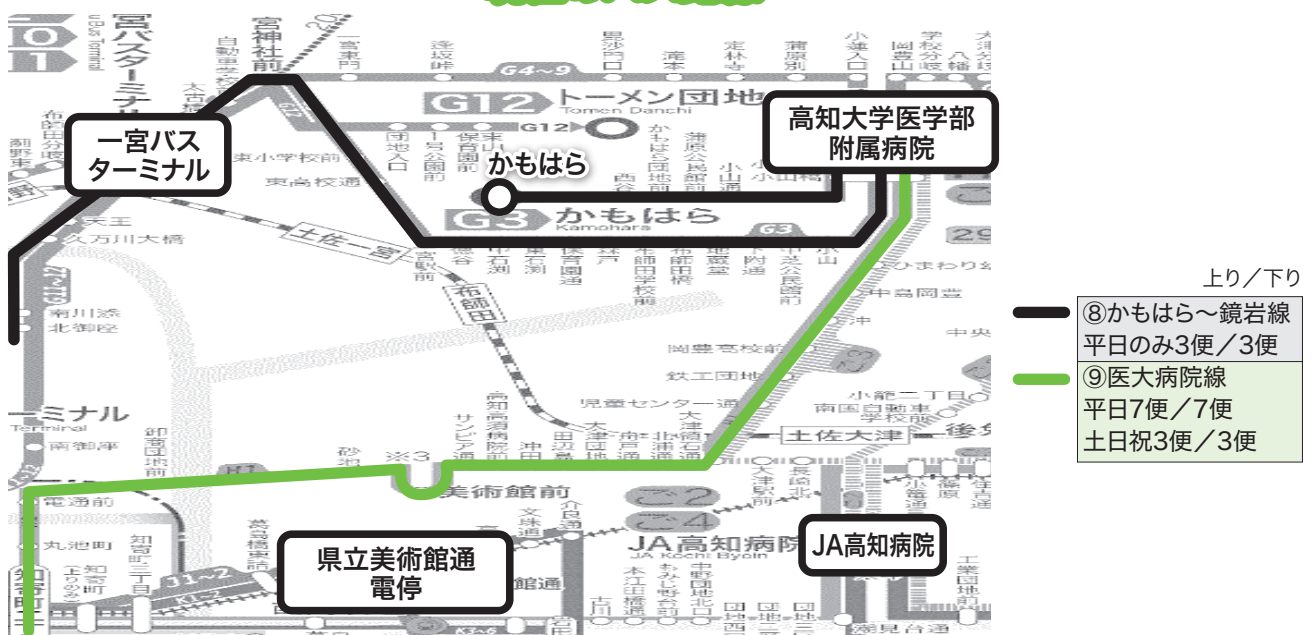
一宮バスターミナル

かもはら

高知大学医学部附属病院

県立美術館通電停

JA高知病院

G12 トーメン団地 Tomen Danchi

G3 かもはら Kamohara

美術館前

JA高知病院 JA Kochi Byoin

宮バスターミナル

宮神社前

土佐一宮

布師田

土佐大津

ターミナル Terminal

上り／下り

| ⑧かもはら～鏡岩線 |
|---|
| 平日のみ3便／3便 |

| ⑨医大病院線 |
|---|
| 平日7便／7便 |
| 土日祝3便／3便 |